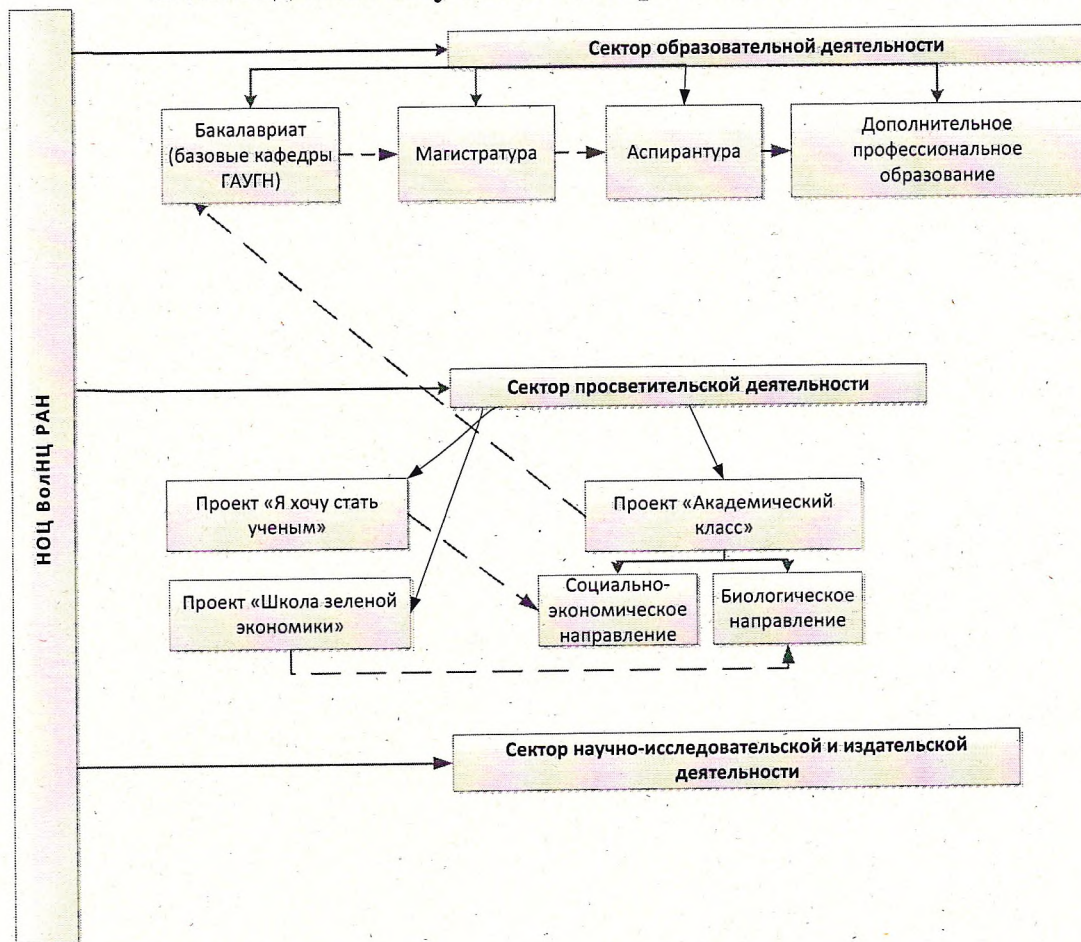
НОЦ ВолНЦ РАН

Сектор образовательной деятельности

Бакалавриат (базовые кафедры ГАУГН)

Магистратура

Аспирантура

Дополнительное профессиональное образование

Сектор просветительской деятельности

Проект «Я хочу стать ученым»

Проект «Академический класс»

Проект «Школа зеленой экономики»

Социально-экономическое направление

Биологическое направление

Сектор научно-исследовательской и издательской деятельности